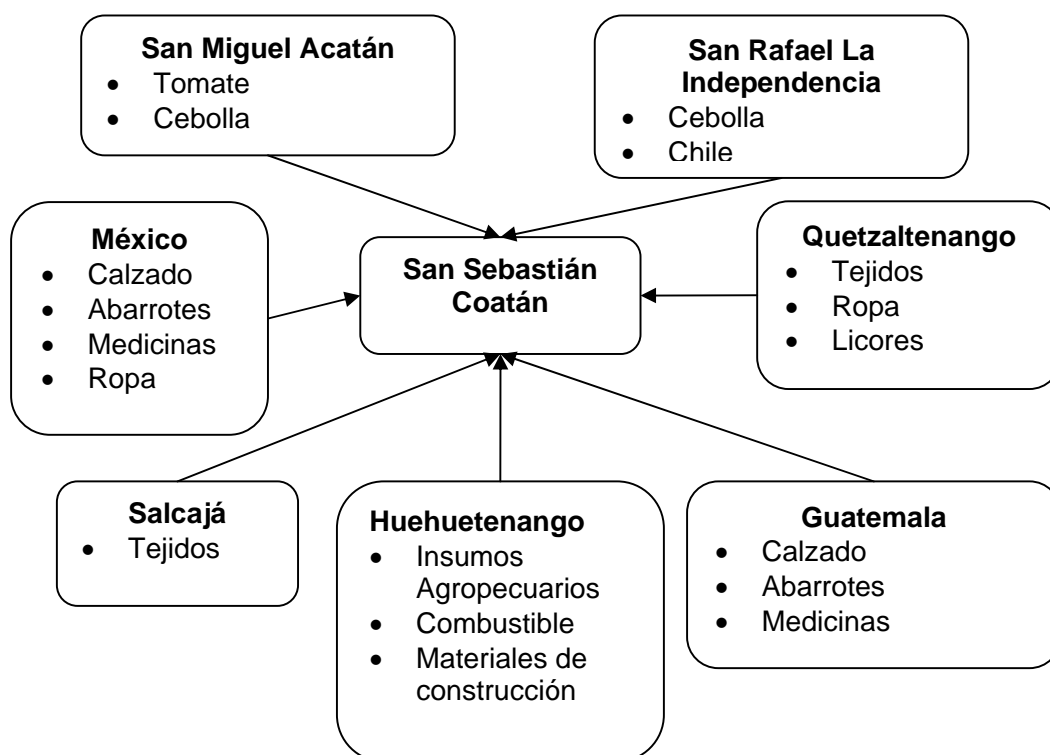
San Miguel Acatán
- Tomate
- Cebolla

San Rafael La Independencia
- Cebolla
- Chile

México
- Calzado
- Abarrotes
- Medicinas
- Ropa

San Sebastián Coatán

Quetzaltenango
- Tejidos
- Ropa
- Licores

Salcajá
- Tejidos

Huehuetenango
- Insumos Agropecuarios
- Combustible
- Materiales de construcción

Guatemala
- Calzado
- Abarrotes
- Medicinas